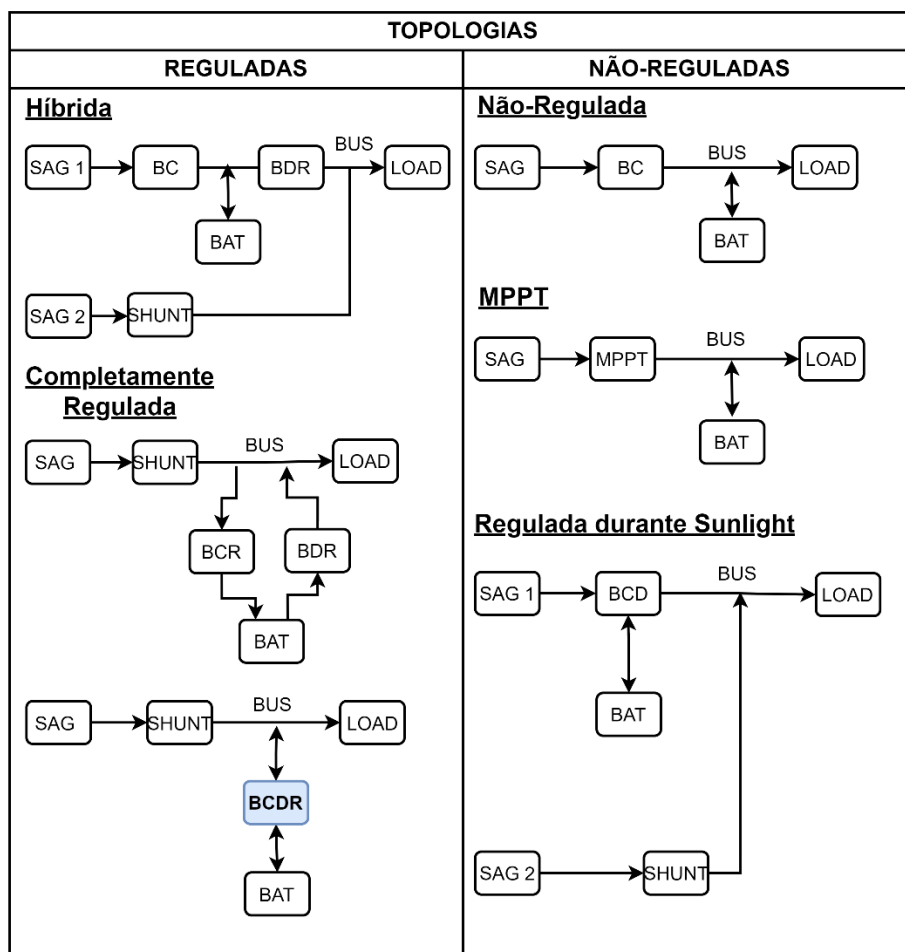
TOPOLOGIAS

REGULADAS

Híbrida

SAG 1 BC BDR BUS LOAD

BAT

SAG 2 SHUNT

Completamente Regulada

SAG SHUNT BUS LOAD

BCR BDR

BAT

SAG SHUNT BUS LOAD

BCDR

BAT

NÃO-REGULADAS

Não-Regulada

SAG BC BUS LOAD

BAT

MPPT

SAG MPPT BUS LOAD

BAT

Regulada durante Sunlight

SAG 1 BCD BUS LOAD

BAT

SAG 2 SHUNT